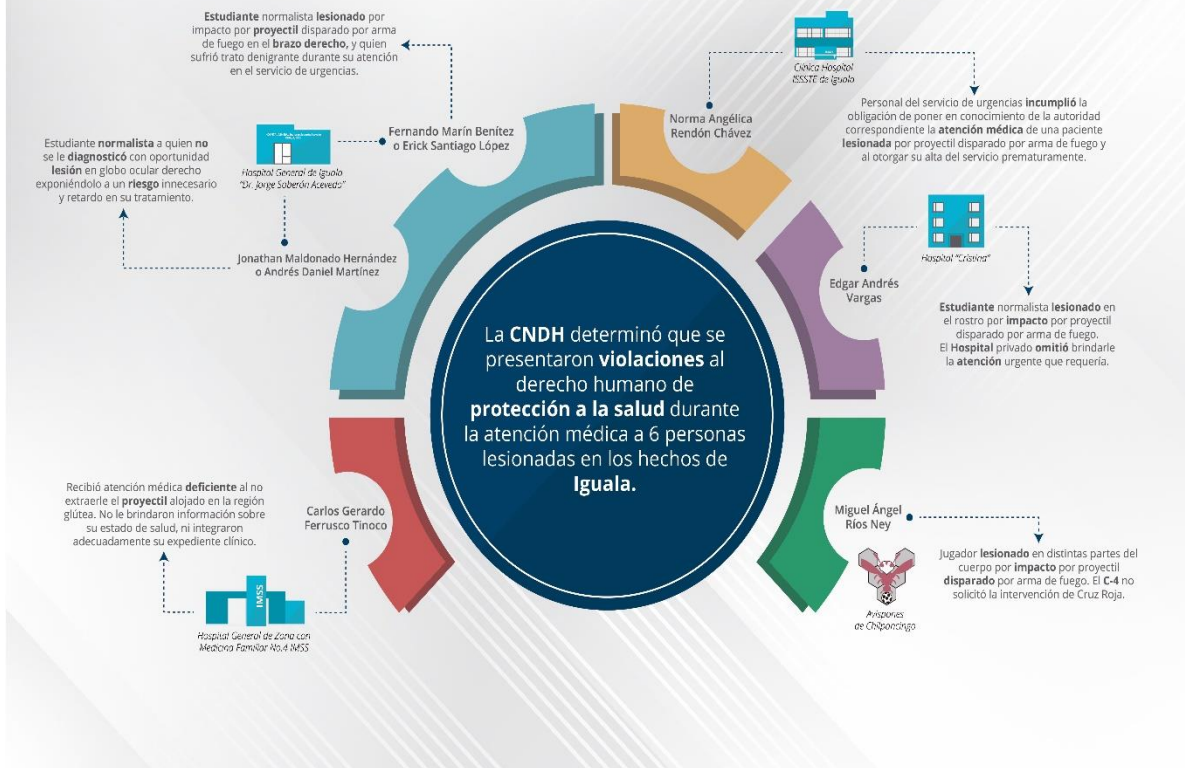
Estudiante normalista lesionado por impacto por proyectil disparado por arma de fuego en el brazo derecho, y quien sufrió trato denigrante durante su atención en el servicio de urgencias.

Clínica Hospital ISSSTE de Iguala

Personal del servicio de urgencias incumplió la obligación de poner en conocimiento de la autoridad correspondiente la atención médica de una paciente lesionada por proyectil disparado por arma de fuego y al otorgar su alta del servicio prematuramente.

Norma Angélica Rendón Chávez

Estudiante normalista a quien no se le diagnosticó con oportunidad lesión en globo ocular derecho exponiéndolo a un riesgo innecesario y retardo en su tratamiento.

Hospital General de Iguala "Dr. Jorge Soberón Acevedo"

Fernando Marín Benítez o Erick Santiago López

Jonathan Maldonado Hernández o Andrés Daniel Martínez

Hospital "Cristina"

Edgar Andrés Vargas

Estudiante normalista lesionado en el rostro por impacto por proyectil disparado por arma de fuego. El Hospital privado omitió brindarle la atención urgente que requería.

La CNDH determinó que se presentaron violaciones al derecho humano de protección a la salud durante la atención médica a 6 personas lesionadas en los hechos de Iguala.

Recibió atención médica deficiente al no extraerle el proyectil alojado en la región glútea. No le brindaron información sobre su estado de salud, ni integraron adecuadamente su expediente clínico.

Carlos Gerardo Ferrusco Tinoco

IMSS

Hospital General de Zona con Medicina Familiar No.4 IMSS

Miguel Ángel Ríos Ney

Jugador lesionado en distintas partes del cuerpo por impacto por proyectil disparado por arma de fuego. El C-4 no solicitó la intervención de Cruz Roja.

Avispones de Chilpancingo